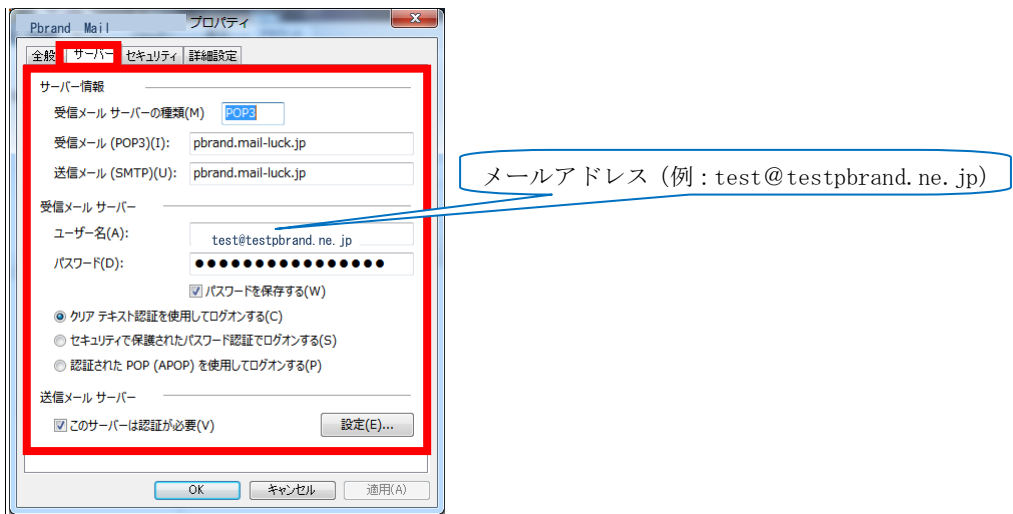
Pbrand Mail プロパティ

全般 サーバー セキュリティ 詳細設定

サーバー情報

受信メール サーバーの種類(M) POP3

受信メール (POP3)(I): pbrand.mail-luck.jp

送信メール (SMTP)(U): pbrand.mail-luck.jp

受信メール サーバー

ユーザー名(A): test@testpbrand.ne.jp

パスワード(D): ●●●●●●●●●●●●●●●●

パスワードを保存する(W)

クリア テキスト認証を使用してログオンする(C)

セキュリティで保護されたパスワード認証でログオンする(S)

認証された POP (APOP) を使用してログオンする(P)

送信メール サーバー

このサーバーは認証が必要(V) 設定(E)...

OK キャンセル 適用(A)

メールアドレス（例：test@testpbrand.ne.jp）